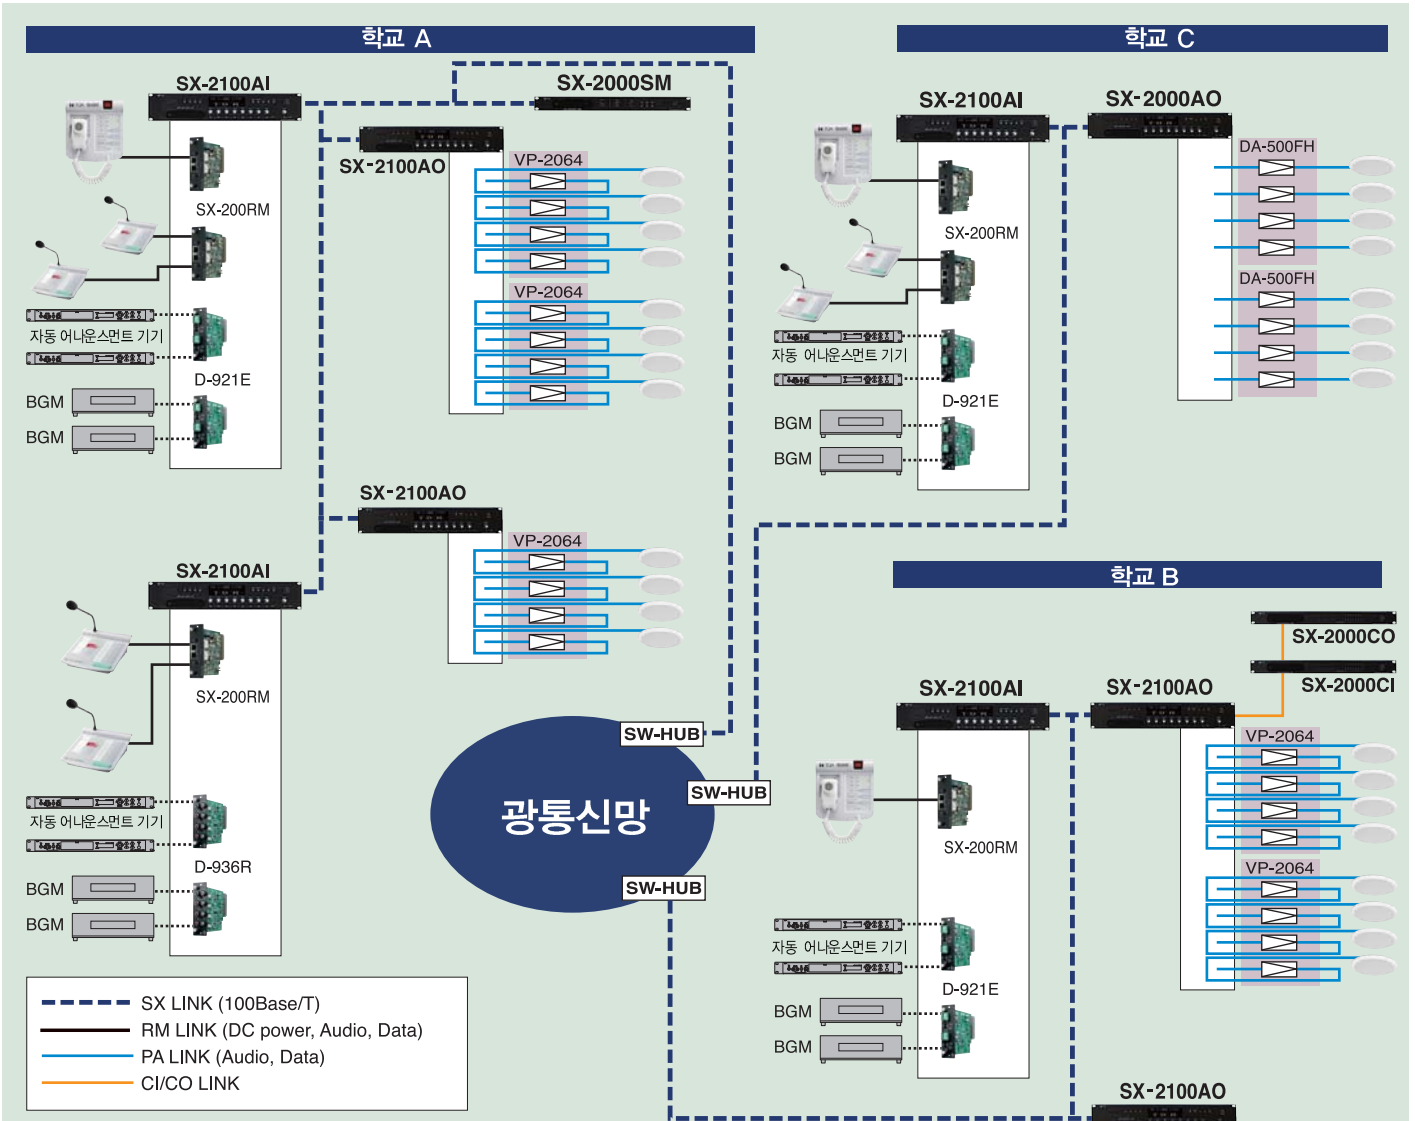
학교 A

SX-2100AI

SX-2000SM

SX-2100AO

VP-2064

VP-2064

SX-200RM

자동 어나운스먼트 기기

D-921E

BGM

BGM

SX-2100AO

VP-2064

SX-2100AI

SX-200RM

자동 어나운스먼트 기기

D-936R

BGM

BGM

학교 C

SX-2100AI

SX-2000AO

DA-500FH

DA-500FH

SX-200RM

자동 어나운스먼트 기기

D-921E

BGM

BGM

광통신망

SW-HUB

SW-HUB

SW-HUB

학교 B

SX-2000CO

SX-2000CI

SX-2100AI

SX-2100AO

VP-2064

VP-2064

SX-200RM

자동 어나운스먼트 기기

D-921E

BGM

BGM

SX-2100AO

SX LINK (100Base/T)
RM LINK (DC power, Audio, Data)
PA LINK (Audio, Data)
CI/CO LINK